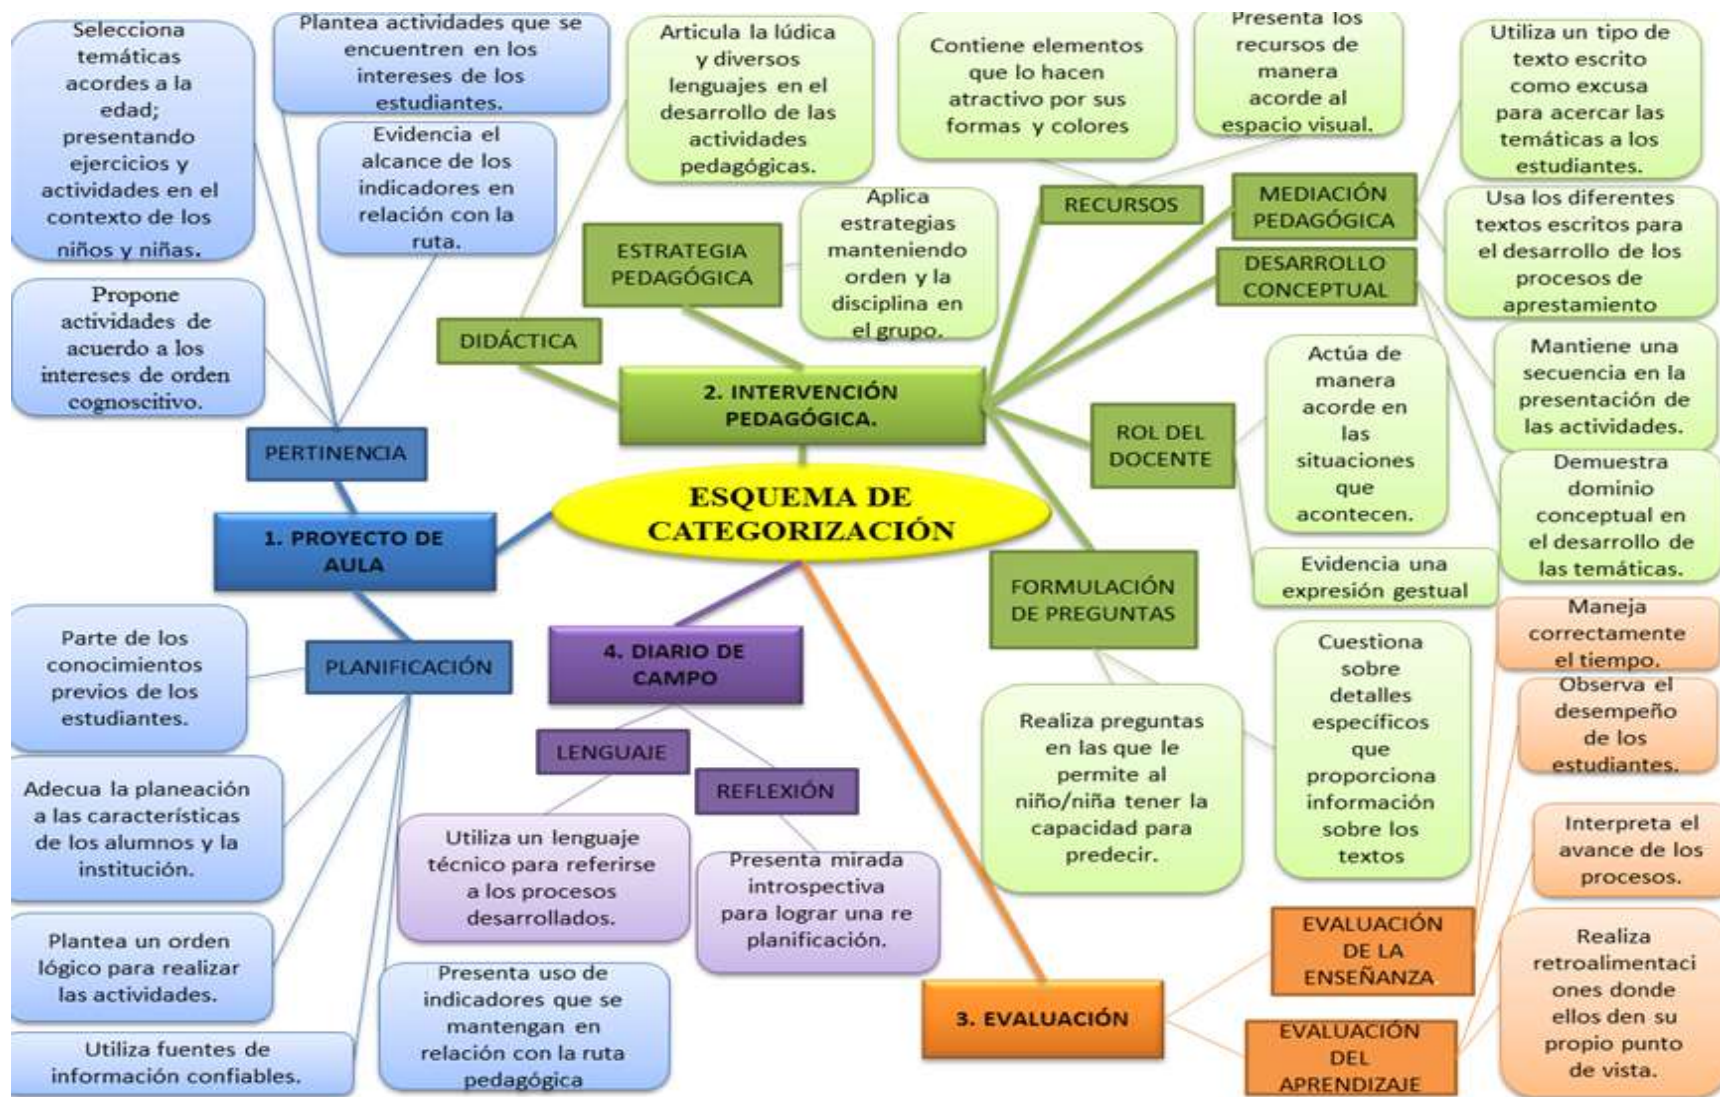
ESQUEMA DE CATEGORIZACIÓN

1. PROYECTO DE AULA

PERTINENCIA

Selecciona temáticas acordes a la edad; presentando ejercicios y actividades en el contexto de los niños y niñas.

Plantea actividades que se encuentren en los intereses de los estudiantes.

Evidencia el alcance de los indicadores en relación con la ruta.

Propone actividades de acuerdo a los intereses de orden cognoscitivo.

PLANIFICACIÓN

Parte de los conocimientos previos de los estudiantes.

Adecua la planeación a las características de los alumnos y la institución.

Plantea un orden lógico para realizar las actividades.

Utiliza fuentes de información confiables.

Presenta uso de indicadores que se mantengan en relación con la ruta pedagógica

2. INTERVENCIÓN PEDAGÓGICA.

DIDÁCTICA

Articula la lúdica y diversos lenguajes en el desarrollo de las actividades pedagógicas.

ESTRATEGIA PEDAGÓGICA

Aplica estrategias manteniendo orden y la disciplina en el grupo.

RECURSOS

Contiene elementos que lo hacen atractivo por sus formas y colores

Presenta los recursos de manera acorde al espacio visual.

MEDIACIÓN PEDAGÓGICA

Utiliza un tipo de texto escrito como excusa para acercar las temáticas a los estudiantes.

Usa los diferentes textos escritos para el desarrollo de los procesos de apretamiento

DESARROLLO CONCEPTUAL

Mantiene una secuencia en la presentación de las actividades.

Demuestra dominio conceptual en el desarrollo de las temáticas.

ROL DEL DOCENTE

Actúa de manera acorde en las situaciones que acontecen.

Evidencia una expresión gestual

FORMULACIÓN DE PREGUNTAS

Realiza preguntas en las que le permite al niño/niña tener la capacidad para predecir.

Cuestiona sobre detalles específicos que proporciona información sobre los textos

3. EVALUACIÓN

EVALUACIÓN DE LA ENSEÑANZA

Maneja correctamente el tiempo.

Observa el desempeño de los estudiantes.

Interpreta el avance de los procesos.

EVALUACIÓN DEL APRENDIZAJE

Realiza retroalimentaciones donde ellos den su propio punto de vista.

4. DIARIO DE CAMPO

LENGUAJE

Utiliza un lenguaje técnico para referirse a los procesos desarrollados.

REFLEXIÓN

Presenta mirada introspectiva para lograr una re planificación.